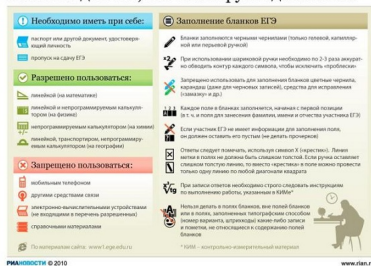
! Необходимо иметь при себе:

паспорт или другой документ, удостоверяющий личность

пропуск на сдачу ЕГЭ

✓ Разрешено пользоваться:

линейкой (по математике)

линейкой и непрограммируемым калькулятором (по физике)

непрограммируемым калькулятором (по химии)

линейкой, транспортиром, непрограммируемым калькулятором (по географии)

✕ Запрещено пользоваться:

мобильным телефоном

другими средствами связи

электронно-вычислительными устройствами (не входящими в перечень разрешенных)

справочными материалами

По материалам сайта: www1.ege.edu.ru

Заполнение бланков ЕГЭ

Бланки заполняются черными чернилами (только гелевой, капиллярной или перьевой ручкой)

При использовании шариковой ручки необходимо по 2-3 раза аккуратно обводить контур каждого символа, чтобы исключить «пробелы»

Запрещено использовать для заполнения бланков цветные чернила, карандаш (даже для черновых записей), средства для исправления («замазку» и др.)

Каждое поле в бланках заполняется, начиная с первой позиции (в т. ч. и поля для занесения фамилии, имени и отчества участника ЕГЭ)

Если участник ЕГЭ не имеет информации для заполнения поля, он должен оставить его пустым (не делать прочерков)

Ответы следует помечать, используя символ X (крестик). Линии метки в полях не должны быть слишком толстыми. Если ручка оставляет слишком толстую линию, то вместо «крестика» в поле нужно провести только одну диагональ квадрата

При записи ответов необходимо строго следовать инструкции по выполнению работы, указанным в КИМе*

Нельзя делать в полях бланков, вне полей бланков или в полях, заполненных типографским способом (номер варианта, штрихкод) какие-либо записи и пометки, не относящиеся к содержанию полей бланков ЕГЭ

* КИМ – контрольно-измерительный материал

РИАНОВОСТИ © 2010

www.rian.r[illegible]